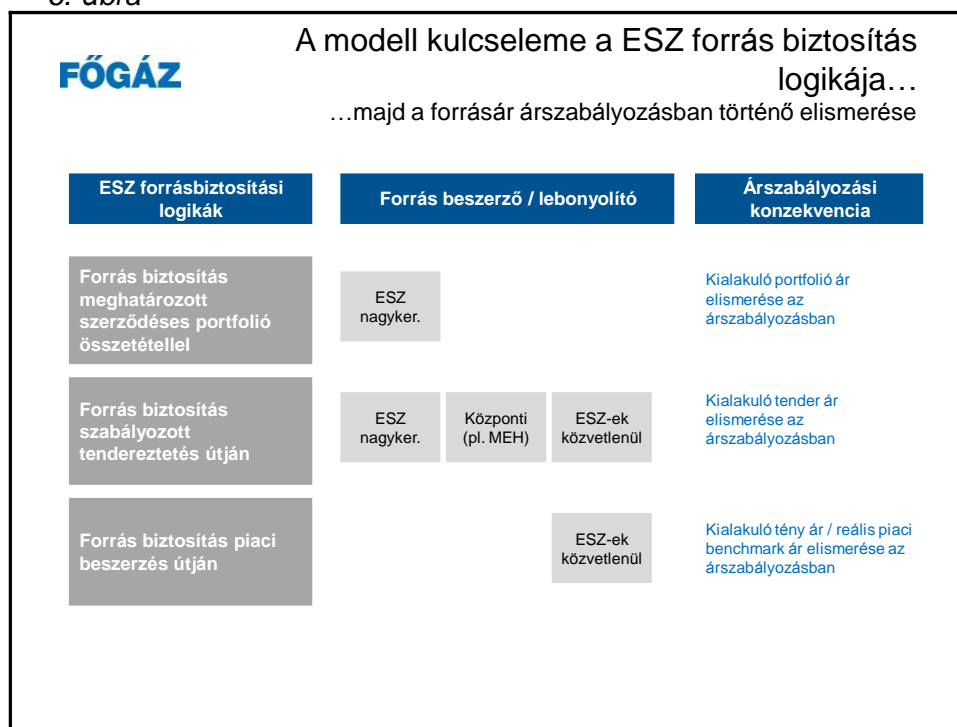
6. ábra

FŐGÁZ

A modell kulcseleme a ESZ forrás biztosítás logikája…
…majd a forrásár árszabályozásban történő elismerése

| ESZ forrásbiztosítási logikák | Forrás beszerző / lebonyolító | | | Árszabályozási konzekvencia |
|---|---|---|---|---|
| Forrás biztosítás meghatározott szerződéses portfolió összetétellel | ESZ nagyker. | | | Kialakuló portfolió ár elismerése az árszabályozásban |
| Forrás biztosítás szabályozott tendereztetés útján | ESZ nagyker. | Központi (pl. MEH) | ESZ-ek közvetlenül | Kialakuló tender ár elismerése az árszabályozásban |
| Forrás biztosítás piaci beszerzés útján | | | ESZ-ek közvetlenül | Kialakuló tény ár / reális piaci benchmark ár elismerése az árszabályozásban |